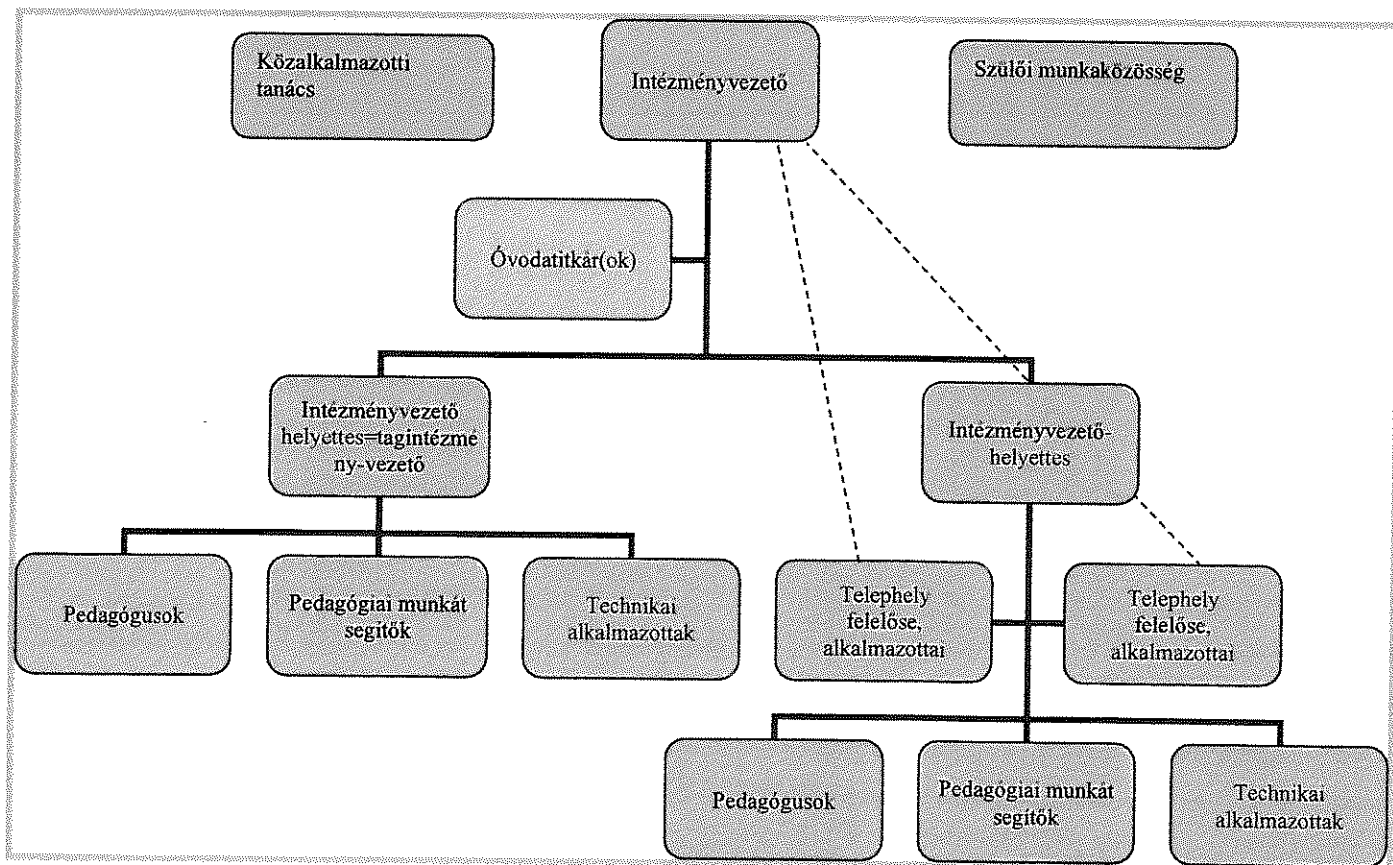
Közalkalmazotti tanács

Intézményvezető

Szülői munkaközösség

Óvodatitkár(ok)

Intézményvezető helyettes=tagintézmény-vezető

Intézményvezető-helyettes

Pedagógusok

Pedagógiai munkát segítők

Technikai alkalmazottak

Telephely felelőse, alkalmazottai

Telephely felelőse, alkalmazottai

Pedagógusok

Pedagógiai munkát segítők

Technikai alkalmazottak